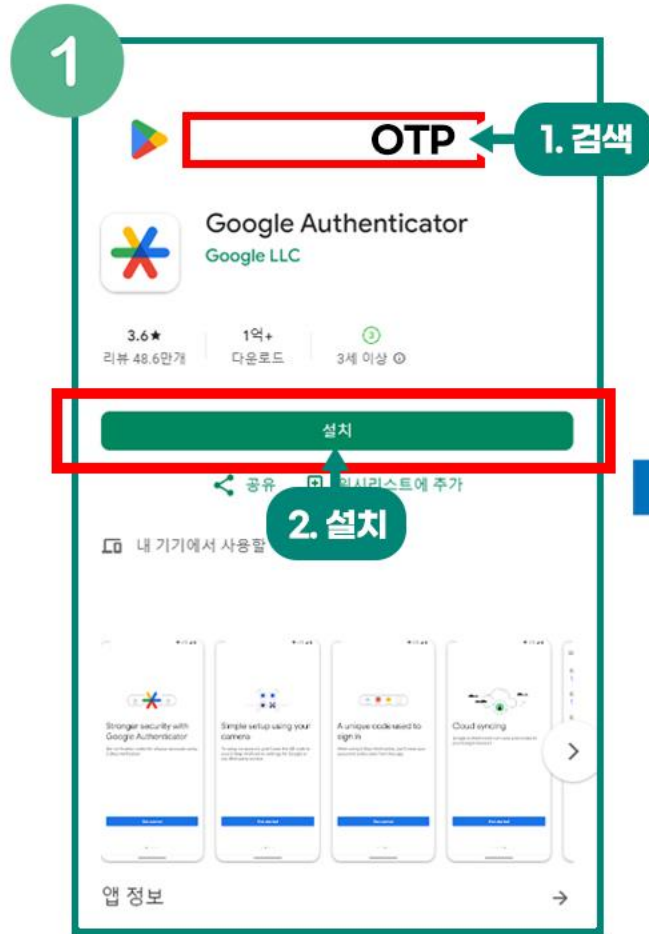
1

OTP

1. 검색

Google Authenticator
Google LLC

3.6★
리뷰 48.6만개

1억+
다운로드

3
3세 이상

설치

공유

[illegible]시리스트에 추가

2. 설치

내 기기에서 사용할

Stronger security with Google Authenticator

Simple setup using your camera

A unique code used to sign in

Cloud syncing

앱 정보